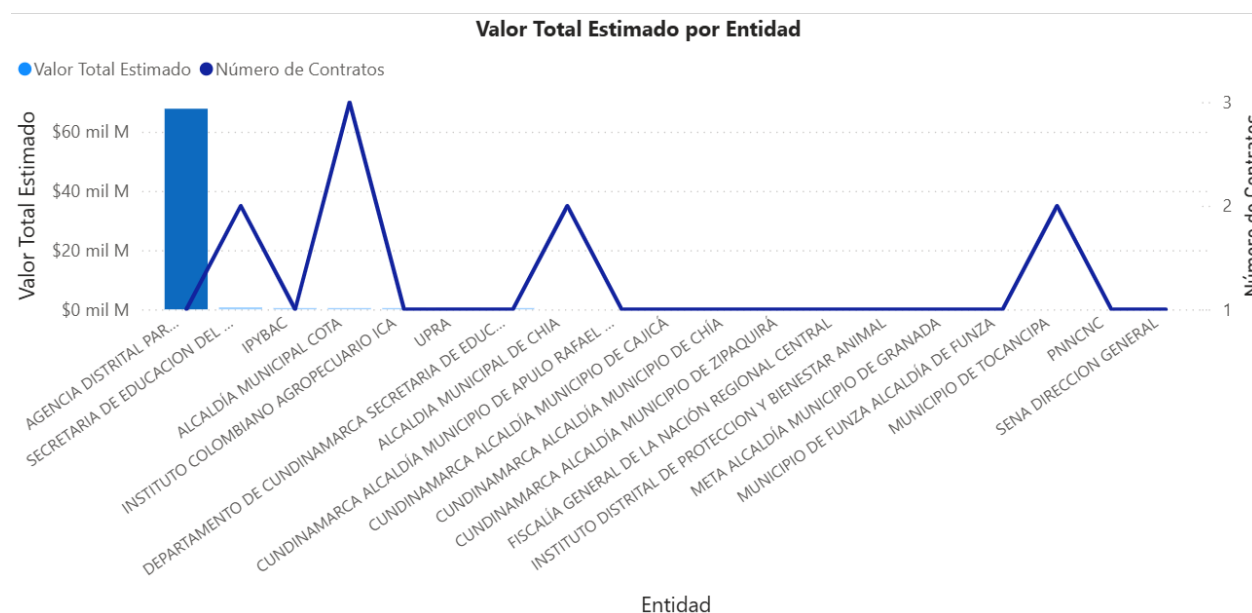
Valor Total Estimado por Entidad

Valor Total Estimado Número de Contratos

Valor Total Estimado

$60 mil M
$40 mil M
$20 mil M
$0 mil M

3
2
1

Número de Contratos

AGENCIA DISTRITAL PAR...
SECRETARIA DE EDUCACION DEL ...
IPYBAC
ALCALDÍA MUNICIPAL COTA
INSTITUTO COLOMBIANO AGROPECUARIO ICA
UPRA
DEPARTAMENTO DE CUNDINAMARCA SECRETARIA DE EDUC...
ALCALDIA MUNICIPAL DE CHIA
CUNDINAMARCA ALCALDÍA MUNICIPIO DE APULO RAFAEL ...
CUNDINAMARCA ALCALDÍA MUNICIPIO DE CAJICÁ
CUNDINAMARCA ALCALDÍA MUNICIPIO DE CHÍA
CUNDINAMARCA ALCALDÍA MUNICIPIO DE ZIPAQUIRÁ
FISCALÍA GENERAL DE LA NACIÓN REGIONAL CENTRAL
INSTITUTO DISTRITAL DE PROTECCION Y BIENESTAR ANIMAL
META ALCALDÍA MUNICIPIO DE GRANADA
MUNICIPIO DE FUNZA ALCALDÍA DE FUNZA
MUNICIPIO DE TOCANCIPA
PNNCNC
SENA DIRECCION GENERAL

Entidad